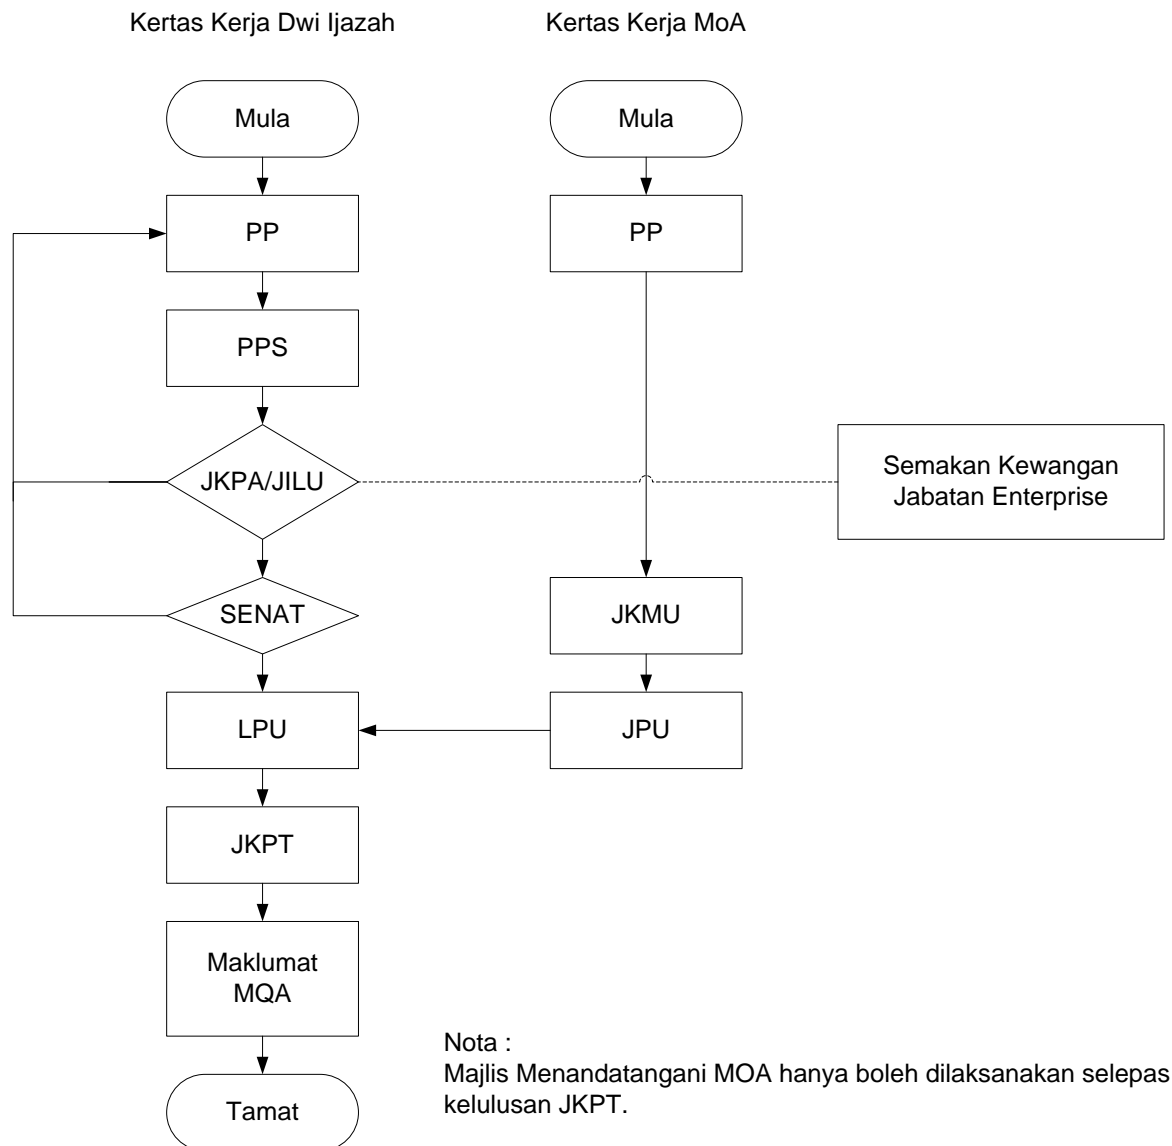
Kertas Kerja Dwi Ijazah

Kertas Kerja MoA

Mula

PP

PPS

JKPA/JILU

SENAT

LPU

JKPT

Maklumat MQA

Tamat

Mula

PP

Semakan Kewangan Jabatan Enterprise

JKMU

JPU

Nota :
Majlis Menandatangani MOA hanya boleh dilaksanakan selepas kelulusan JKPT.